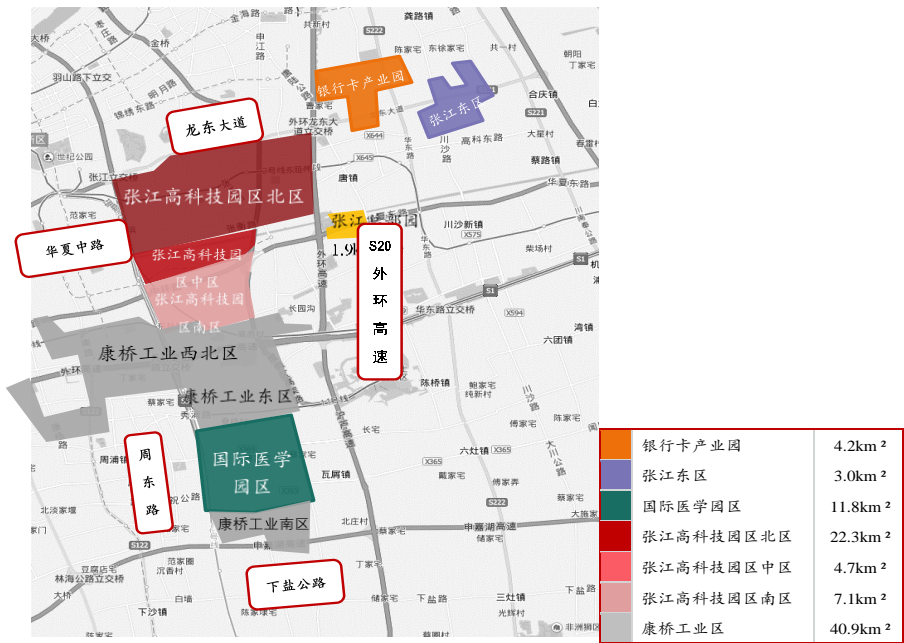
龙东大道
银行卡产业园
张江东区
张江高科技园区北区
张江高科技园区中区
张江高科技园区南区
华夏中路
S20外环高速
康桥工业西北区
康桥工业东区
国际医学园区
康桥工业南区
周东路
下盐公路
金海路
龚路镇
中江路
陈家宅
东徐家宅
朝阳
丁家宅
羽山路下立交
锦绣东路
外环龙东大道立交桥
合庆镇
高科东路
唐镇
蔡路镇
华夏东路
川沙新镇
张江
1.9
华东路立交桥
六团镇
湾镇
陈桥镇
新营村
六灶镇
戴家宅
瓦屑镇
北庄村
周浦镇
北滨家堰
沉香村
林海公路立交桥
下沙镇
储家宅
下盐路
三灶镇
惠南镇
世纪公园
长宁沟
大川公路
申嘉湖高速

| | |
|---|---|
| 银行卡产业园 | 4.2km ² |
| 张江东区 | 3.0km ² |
| 国际医学园区 | 11.8km ² |
| 张江高科技园区北区 | 22.3km ² |
| 张江高科技园区中区 | 4.7km ² |
| 张江高科技园区南区 | 7.1km ² |
| 康桥工业区 | 40.9km ² |